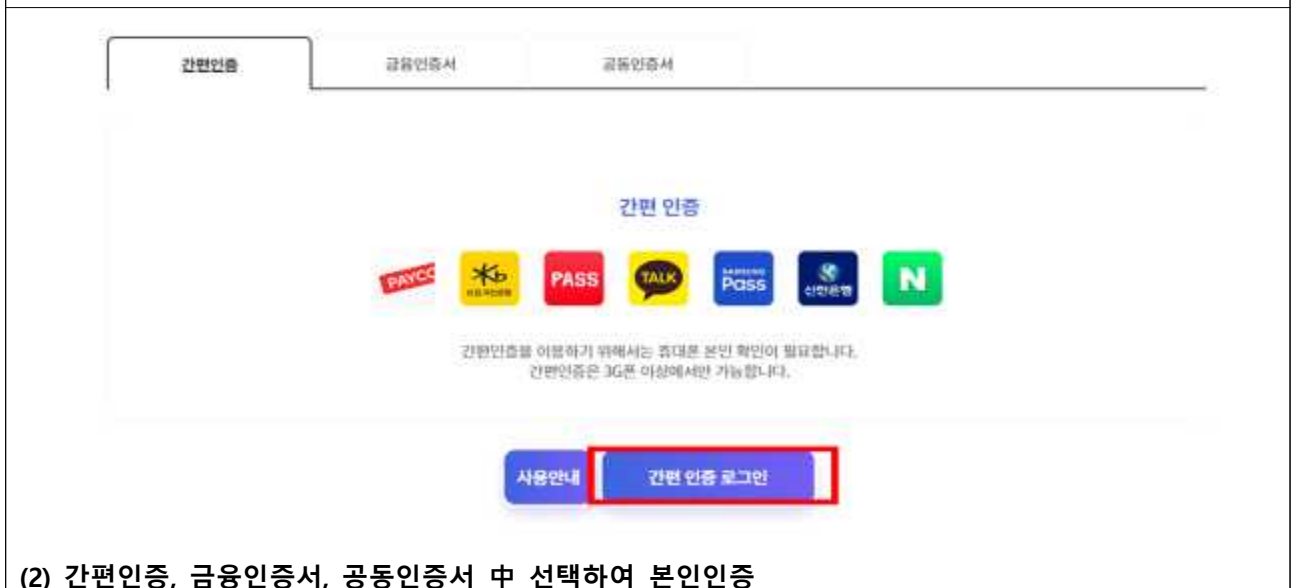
간편인증 금융인증서 공동인증서

간편 인증

PAYCO

PASS

TALK

Pass

N

간편인증을 이용하기 위해서는 휴대폰 본인 확인이 필요합니다.
간편인증은 3G폰 이상에서만 가능합니다.

사용안내 간편 인증 로그인

(2) 간편인증, 금융인증서, 공동인증서 中 선택하여 본인인증